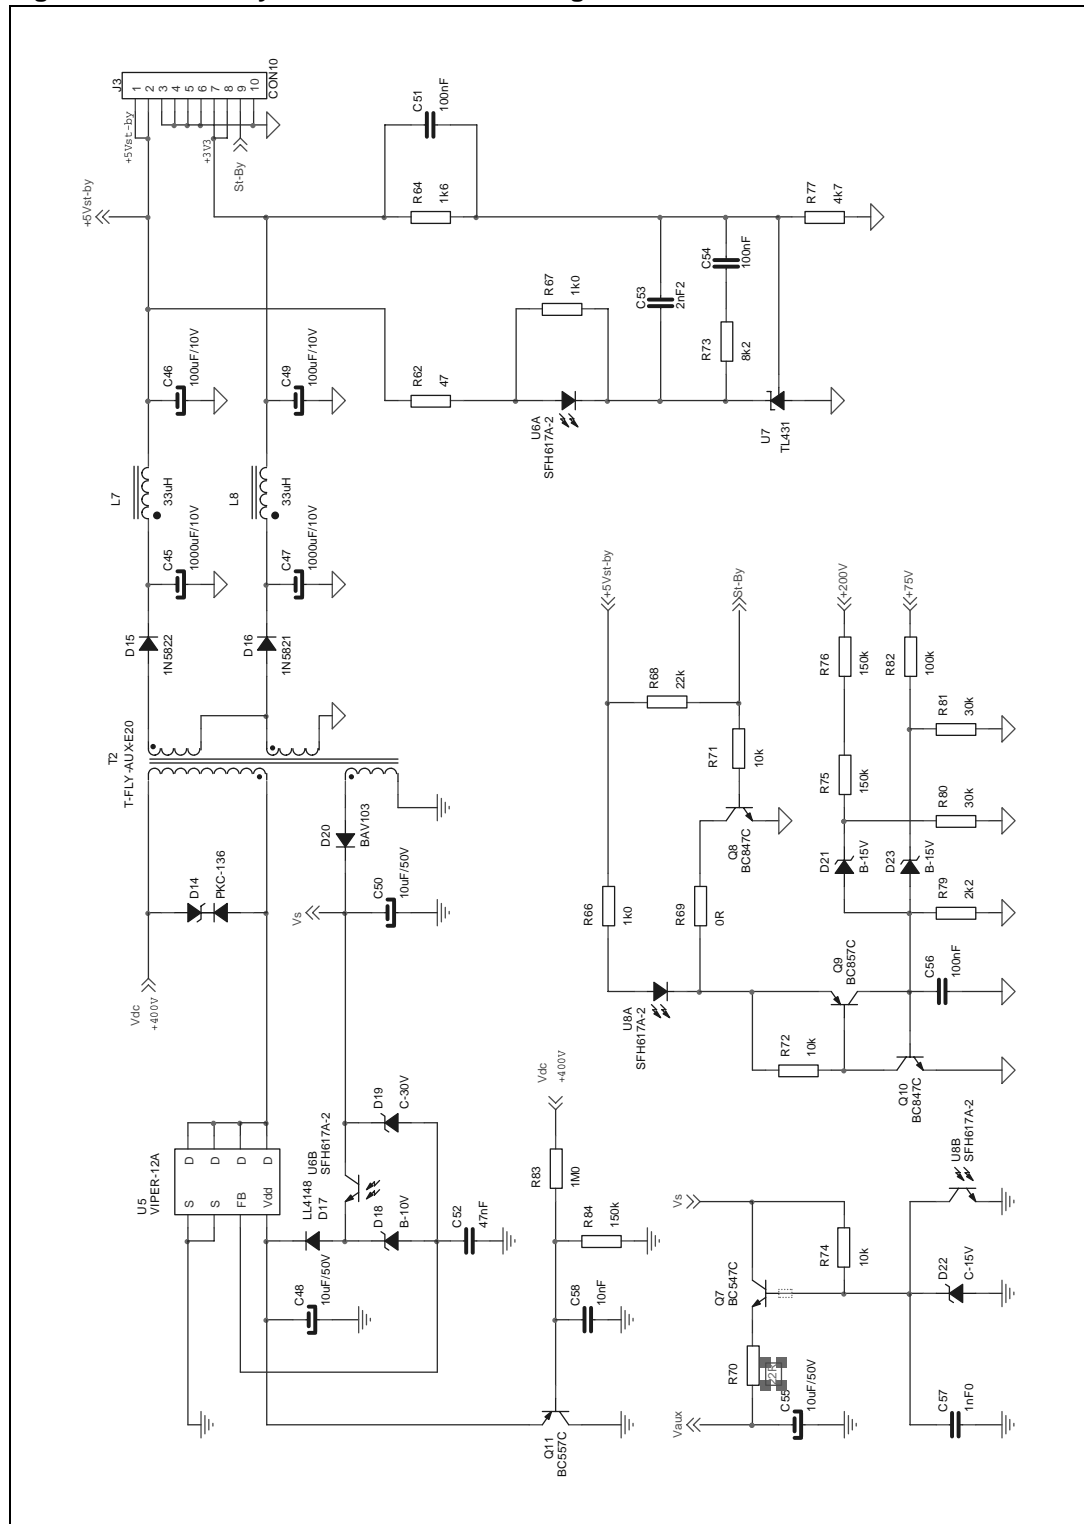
J3
1
2
3
4
5
6
7
8
9
10
CON10
+5Vst_by
+3V3
St-By
+5Vst-by
C51
100nF
R64
1k6
R77
4k7
C54
100nF
C53
2nF2
R67
1k0
R73
8k2
R62
47
U6A
SFH617A-2
U7
TL431
C46
100uF/10V
C49
100uF/10V
L7
33uH
L8
33uH
C45
1000uF/10V
C47
1000uF/10V
D15
1N5822
D16
1N5821
T2
T-FLY-AUX-E20
D14
PKC-136
Vdc
+400V
D20
BAV103
Vs
C50
10uF/50V
+5Vst-by
St-By
R68
22k
R71
10k
Q8
BC847C
R66
1k0
R69
0R
U8A
SFH617A-2
+200V
+75V
R76
150k
R82
100k
R81
30k
R75
150k
R80
30k
D21
B-15V
D23
B-15V
R79
2k2
Q9
BC857C
C56
100nF
R72
10k
Q10
BC847C
U5
VIPER-12A
S
S
FB
Vdd
D
D
D
D
D19
C-30V
U6B
SFH617A-2
LL4148
D17
D18
B-10V
C52
47nF
C48
10uF/50V
Vdc
+400V
R83
1M0
R84
150k
C58
10nF
Q11
BC557C
Vs
U8B
SFH617A-2
R74
10k
Q7
BC547C
D22
C-15V
R70
C55
10uF/50V
Vaux
C57
1nF0